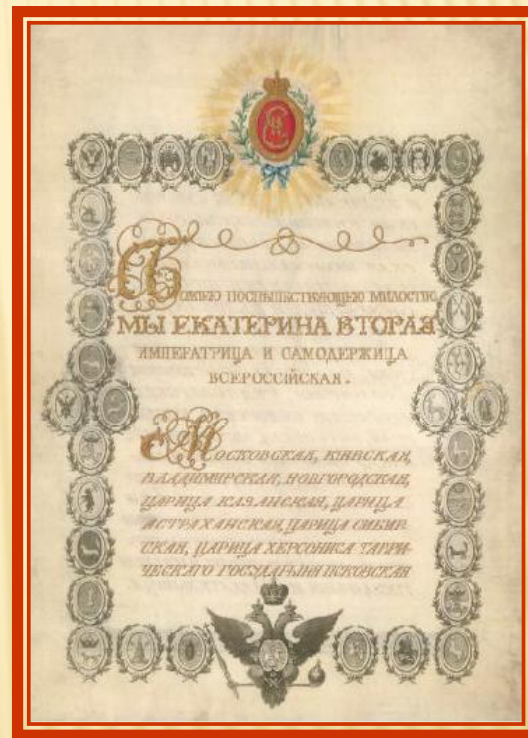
Божiею поспѣшествующею милостiю
МЫ ЕКАТЕРИНА ВТОРАЯ
ИМПЕРАТРИЦА И САМОДЕРЖИЦА
ВСЕРОССIЙСКАЯ.

Московская, Кiевская, Владимирская, Новгородская, Царица Казанская, Царица Астраханская, Царица Сибирская, Царица Херсониса Таврическаго Государыня Псковская